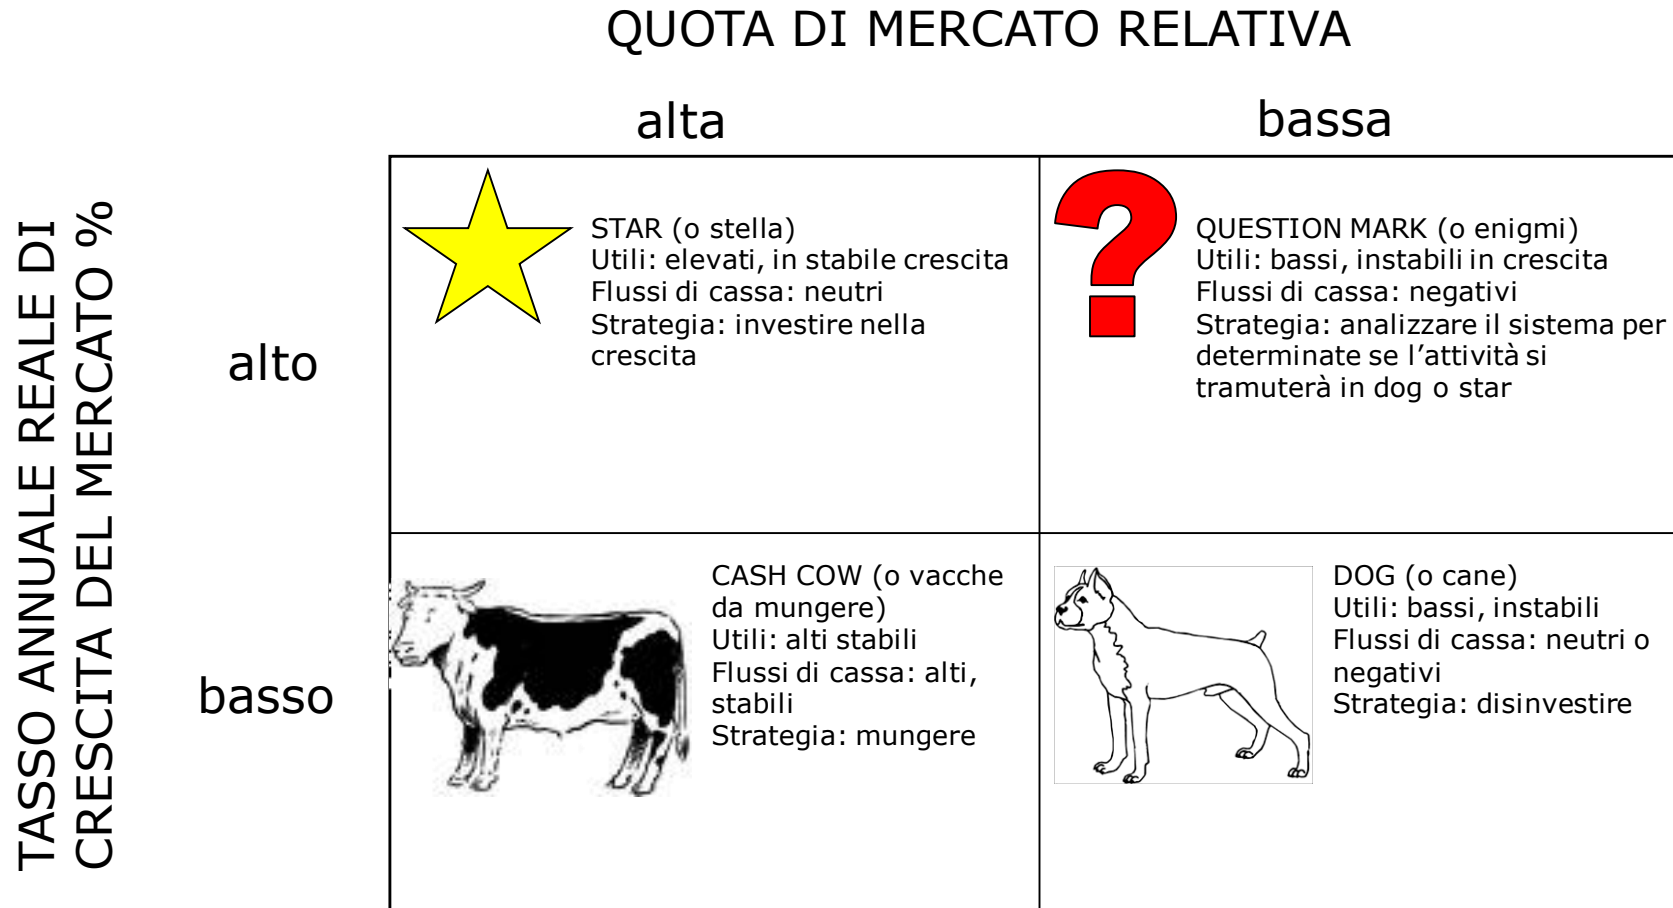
QUOTA DI MERCATO RELATIVA

alta

bassa

TASSO ANNUALE REALE DI CRESCITA DEL MERCATO %

alto

basso

STAR (o stella)
Utili: elevati, in stabile crescita
Flussi di cassa: neutri
Strategia: investire nella crescita

QUESTION MARK (o enigmi)
Utili: bassi, instabili in crescita
Flussi di cassa: negativi
Strategia: analizzare il sistema per determinate se l’attività si tramuterà in dog o star

CASH COW (o vacche da mungere)
Utili: alti stabili
Flussi di cassa: alti, stabili
Strategia: mungere

DOG (o cane)
Utili: bassi, instabili
Flussi di cassa: neutri o negativi
Strategia: disinvestire